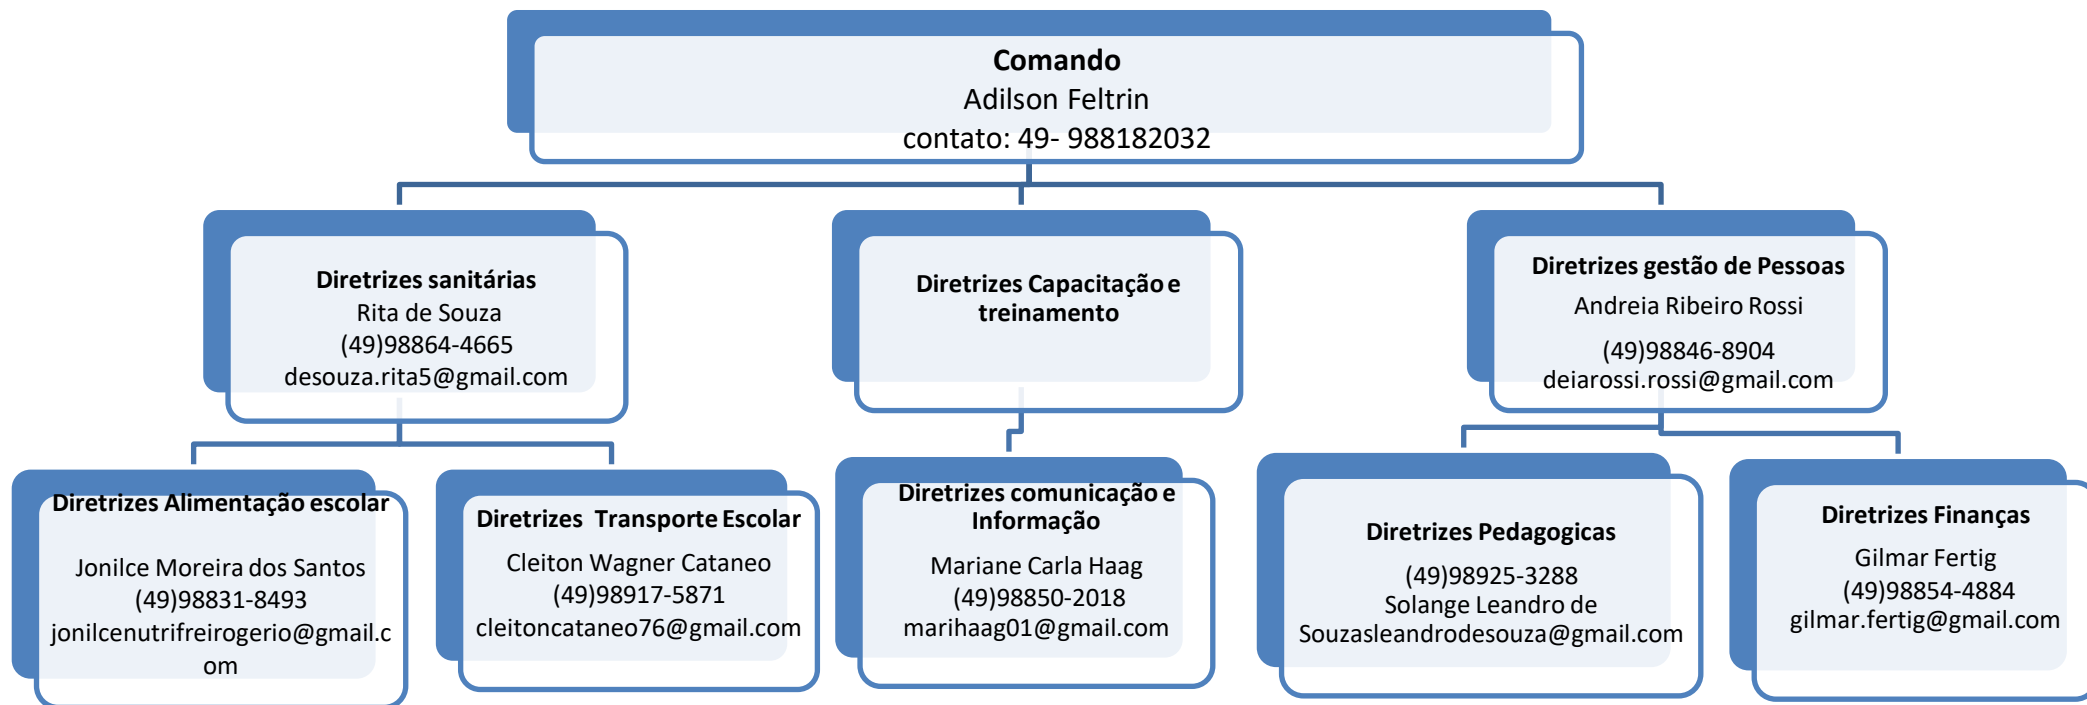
Comando
Adilson Feltrin
contato: 49- 988182032

Diretrizes sanitárias
Rita de Souza
(49)98864-4665
desouza.rita5@gmail.com

Diretrizes Capacitação e treinamento

Diretrizes gestão de Pessoas
Andreia Ribeiro Rossi
(49)98846-8904
deiarossi.rossi@gmail.com

Diretrizes Alimentação escolar
Jonilce Moreira dos Santos
(49)98831-8493
jonilcenutrifreirogerio@gmail.com

Diretrizes Transporte Escolar
Cleiton Wagner Cataneo
(49)98917-5871
cleitoncataneo76@gmail.com

Diretrizes comunicação e Informação
Mariane Carla Haag
(49)98850-2018
marihaag01@gmail.com

Diretrizes Pedagogicas
(49)98925-3288
Solange Leandro de
Souzasleandrodesouza@gmail.com

Diretrizes Finanças
Gilmar Fertig
(49)98854-4884
gilmar.fertig@gmail.com